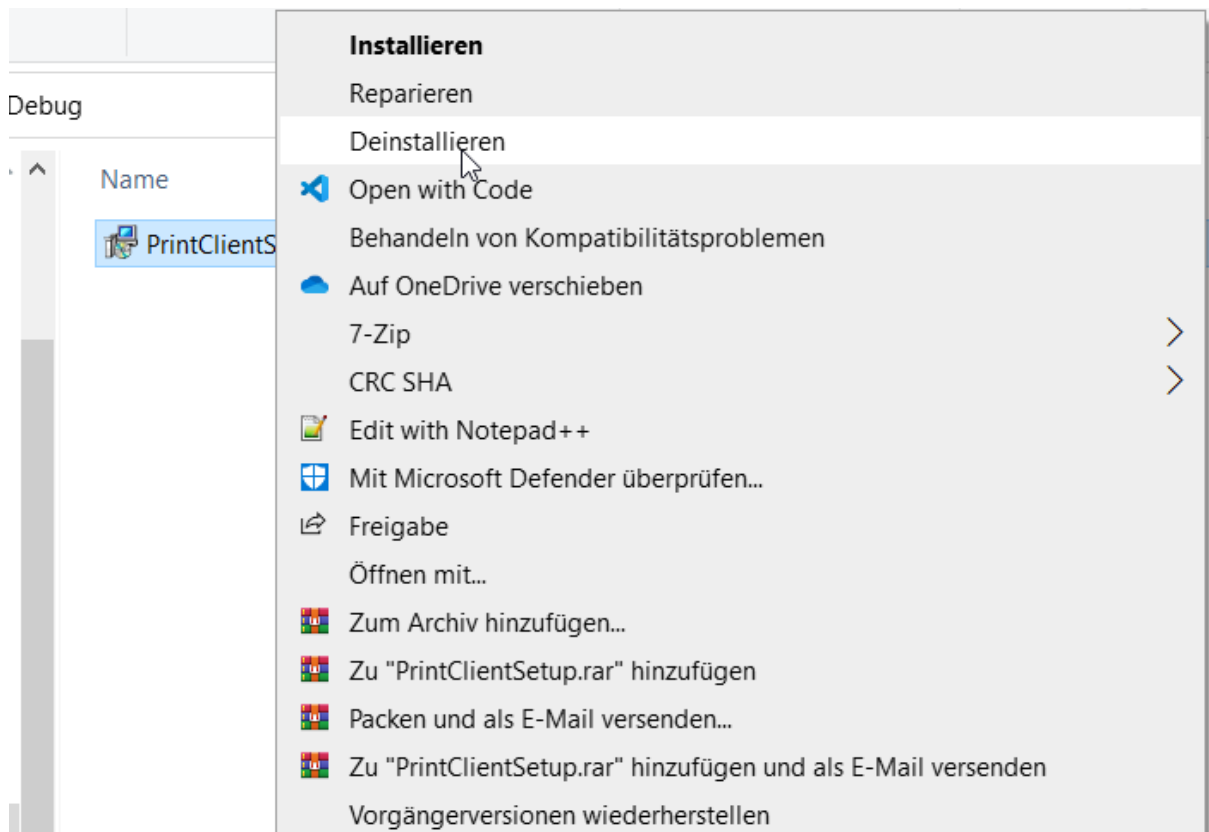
Debug

Name

PrintClientS

Installieren
Reparieren
Deinstallieren
Open with Code
Behandeln von Kompatibilitätsproblemen
Auf OneDrive verschieben
7-Zip
CRC SHA
Edit with Notepad++
Mit Microsoft Defender überprüfen...
Freigabe
Öffnen mit...
Zum Archiv hinzufügen...
Zu "PrintClientSetup.rar" hinzufügen
Packen und als E-Mail versenden...
Zu "PrintClientSetup.rar" hinzufügen und als E-Mail versenden
Vorgängerversionen wiederherstellen